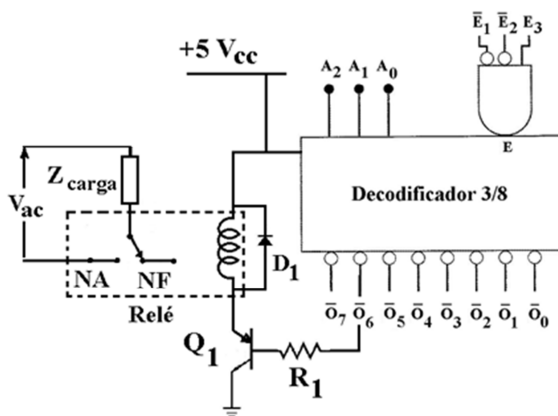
+5 V$_{cc}$

$A_2$ $A_1$ $A_0$

$\overline{E}_1$ $\overline{E}_2$ $E_3$

E

Z$_{carga}$

V$_{ac}$

Decodificador 3/8

NA NF

D$_1$

Relé

$\overline{O}_7$ $\overline{O}_6$ $\overline{O}_5$ $\overline{O}_4$ $\overline{O}_3$ $\overline{O}_2$ $\overline{O}_1$ $\overline{O}_0$

Q$_1$

R$_1$